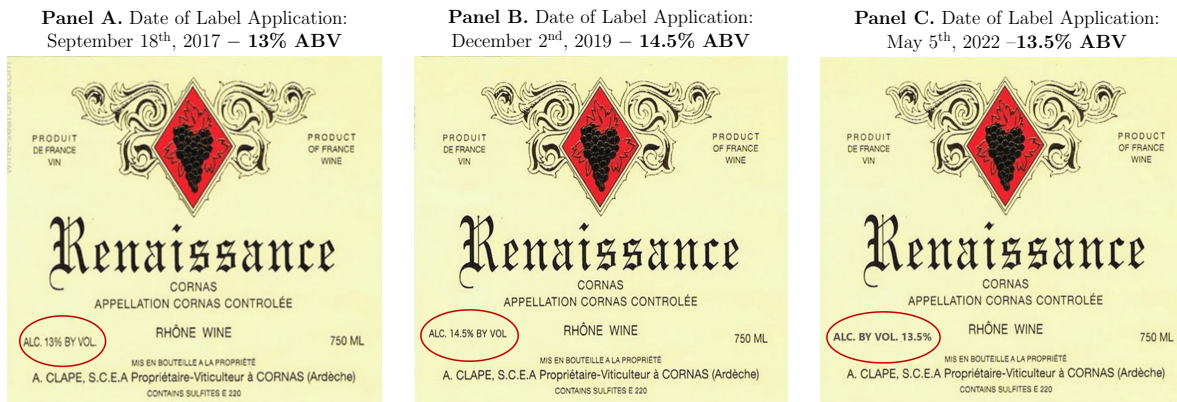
**Panel A.** Date of Label Application: September 18$^{th}$, 2017 – **13% ABV**

PRODUIT DE FRANCE VIN

PRODUCT OF FRANCE WINE

Renaissance

CORNAS

APPELLATION CORNAS CONTROLÉE

ALC. 13% BY VOL.

RHÔNE WINE

750 ML

MIS EN BOUTEILLE A LA PROPRIÉTÉ

A. CLAPE, S.C.E.A Propriétaire-Viticulteur à CORNAS (Ardèche)

CONTAINS SULFITES E 220

**Panel B.** Date of Label Application: December 2$^{nd}$, 2019 – **14.5% ABV**

PRODUIT DE FRANCE VIN

PRODUCT OF FRANCE WINE

Renaissance

CORNAS

APPELLATION CORNAS CONTROLÉE

ALC. 14.5% BY VOL

RHÔNE WINE

750 ML

MIS EN BOUTEILLE A LA PROPRIÉTÉ

A. CLAPE, S.C.E.A Propriétaire-Viticulteur à CORNAS (Ardèche)

CONTAINS SULFITES E 220

**Panel C.** Date of Label Application: May 5$^{th}$, 2022 –**13.5% ABV**

PRODUIT DE FRANCE VIN

PRODUCT OF FRANCE WINE

Renaissance

CORNAS

APPELLATION CORNAS CONTROLÉE

ALC. BY VOL. 13.5%

RHÔNE WINE

750 ML

MIS EN BOUTEILLE A LA PROPRIÉTÉ

A. CLAPE, S.C.E.A Propriétaire-Viticulteur à CORNAS (Ardèche)

CONTAINS SULFITES E 220